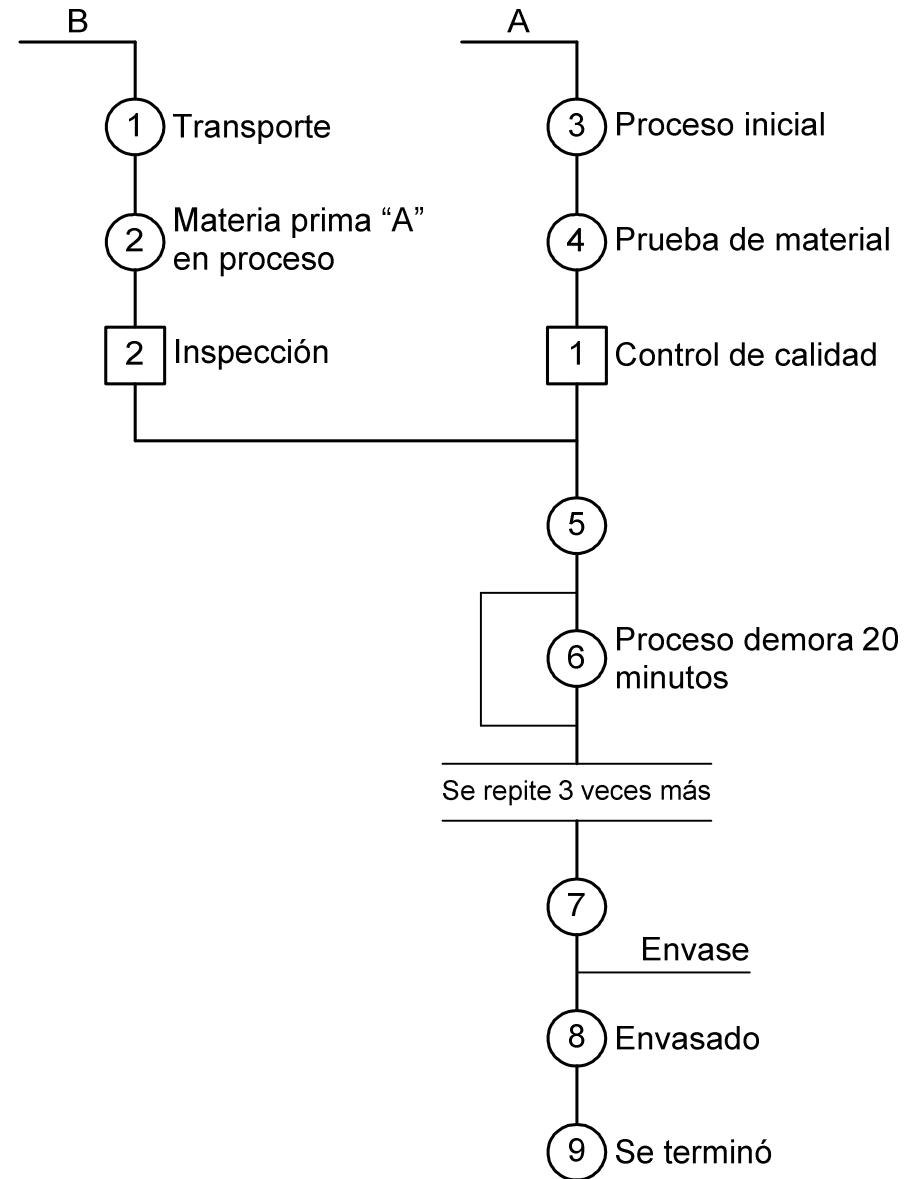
B

1 Transporte

2 Materia prima “A” en proceso

2 Inspección

A

3 Proceso inicial

4 Prueba de material

1 Control de calidad

5

6 Proceso demora 20 minutos

Se repite 3 veces más

7

Envase

8 Envasado

9 Se terminó